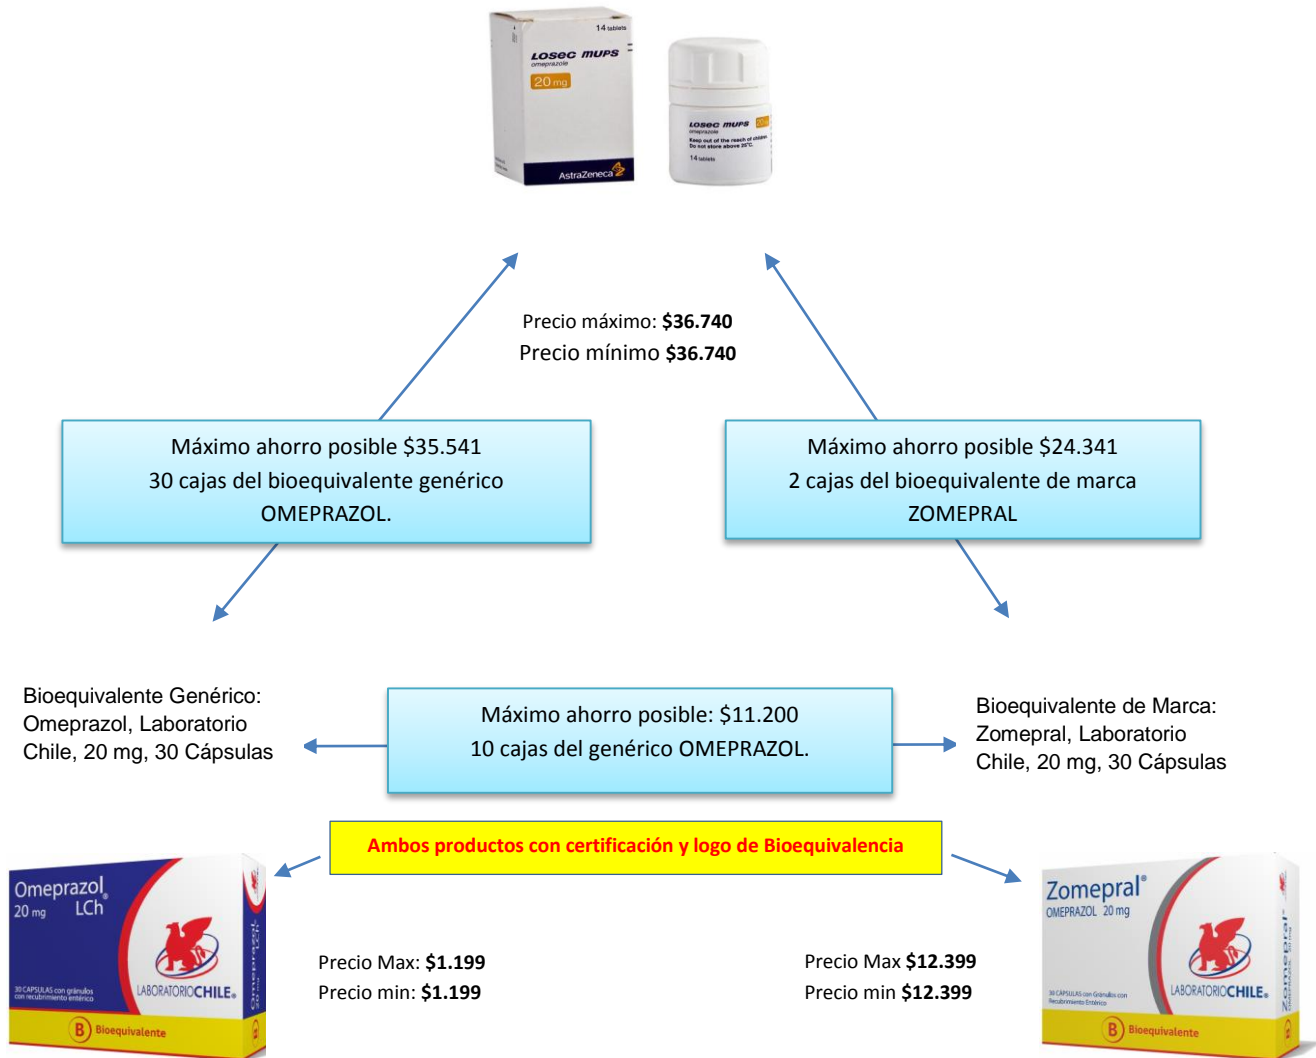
14 tabletas
Losec MUPS
omeprazole
20 mg
AstraZeneca

Losec MUPS
omeprazole
Keep out of the reach of children
Do not store above 25°C.
14 tablets

Precio máximo: **$36.740**
Precio mínimo **$36.740**

Máximo ahorro posible $35.541
30 cajas del bioequivalente genérico OMEPRAZOL.

Máximo ahorro posible $24.341
2 cajas del bioequivalente de marca ZOMEPRAL

Bioequivalente Genérico: Omeprazol, Laboratorio Chile, 20 mg, 30 Cápsulas

Máximo ahorro posible: $11.200
10 cajas del genérico OMEPRAZOL.

Bioequivalente de Marca: Zomepral, Laboratorio Chile, 20 mg, 30 Cápsulas

Ambos productos con certificación y logo de Bioequivalencia

Omeprazol LCh
20 mg
30 CÁPSULAS con gránulos con recubrimiento entérico
LABORATORIO CHILE
B Bioequivalente

Precio Max: **$1.199**
Precio min: **$1.199**

Precio Max **$12.399**
Precio min **$12.399**

Zomepral®
OMEPRAZOL 20 mg
30 CÁPSULAS con Gránulos con Recubrimiento Entérico
LABORATORIO CHILE
B Bioequivalente